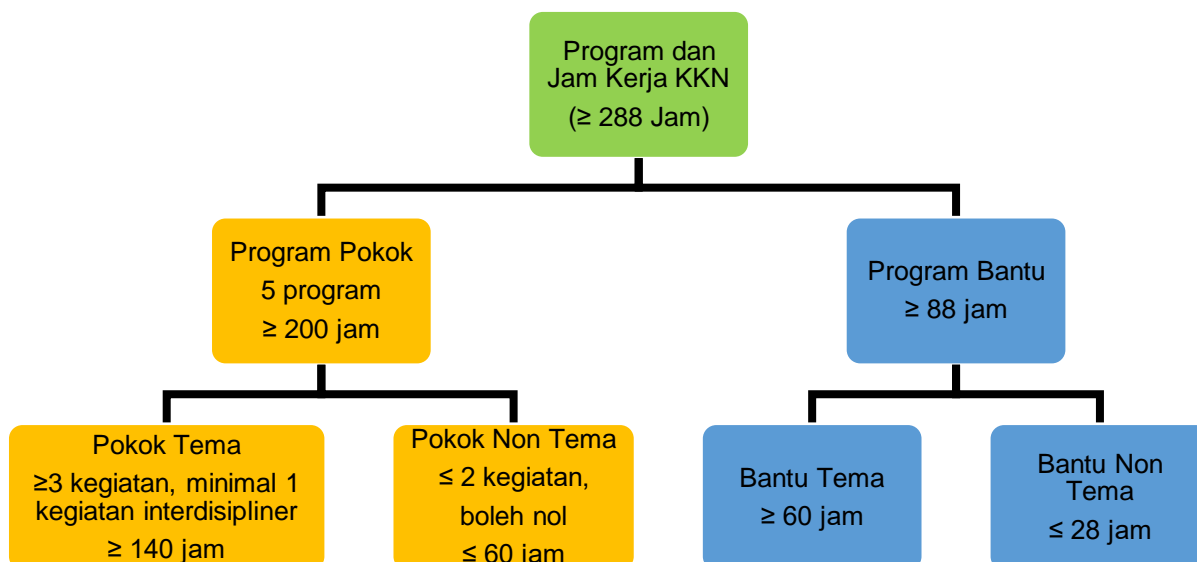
Program dan Jam Kerja KKN
(≥ 288 Jam)

Program Pokok
5 program
≥ 200 jam

Program Bantu
≥ 88 jam

Pokok Tema
≥3 kegiatan, minimal 1 kegiatan interdisipliner
≥ 140 jam

Pokok Non Tema
≤ 2 kegiatan,
boleh nol
≤ 60 jam

Bantu Tema
≥ 60 jam

Bantu Non Tema
≤ 28 jam